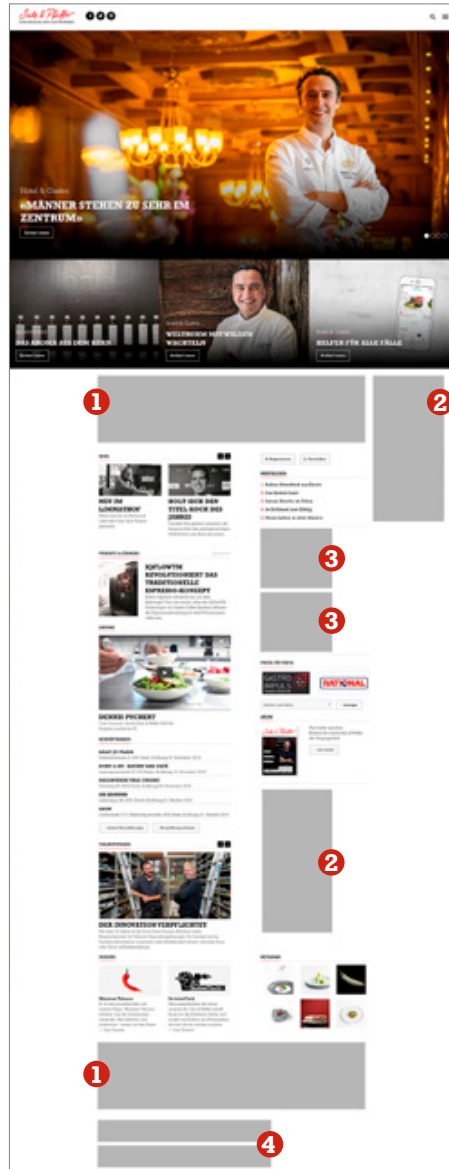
Salz & Pfeffer

Hotel & Gastro

«MÄNNER STEHEN ZU SEHR IM ZENTRUM»

Weiter lesen

DAS AROMA AUS DEM KERN

Weiter lesen

WELTRUHM MIT WILDEN WACHTELN

Weiter lesen

Hotel & Gastro

HELFER FÜR ALLE FÄLLE

Weiter lesen

1

2

NEU IM LONDATHOF

HOLT EUCH DEN TITEL KOCH DES JAHRES

REVOLUTIONIERT DAS TRADITIONELLE ESPRESSO-KONZEPT

3

3

DENNIS PUCHERT

2

DER INNOVATION VERPFLICHTET

1

4